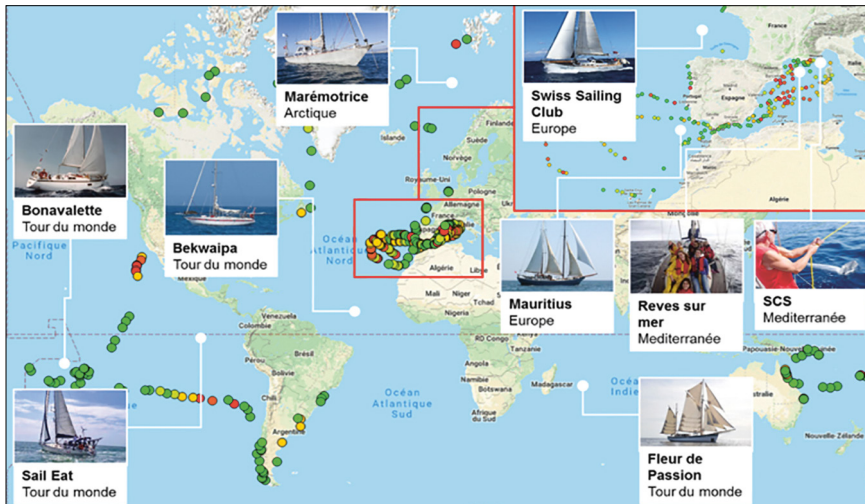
Marémotrice
Arctique

Swiss Sailing Club
Europe

Bonavalette
Tour du monde

Bekwaipa
Tour du monde

Mauritius
Europe

Reves sur mer
Mediterranée

SCS
Mediterranée

Sail Eat
Tour du monde

Fleur de Passion
Tour du monde

Pacifique Nord
Océan Atlantique Nord
Océan Atlantique Sud
Océan Indien
Islande
Finlande
Suède
Norvège
Royaume-Uni
Pologne
Allemagne
France
Espagne
Algérie
Libye
Mali
Niger
Nigeria
Mexique
Venezuela
Colombie
Pérou
Brésil
Bolivie
Chili
Argentine
RD Congo
Tanzanie
Angola
Namibie
Botswana
Madagascar
Afrique du Sud
Papouasie-Nouvelle-Guinée
Australie
Nouvelle-Zélande